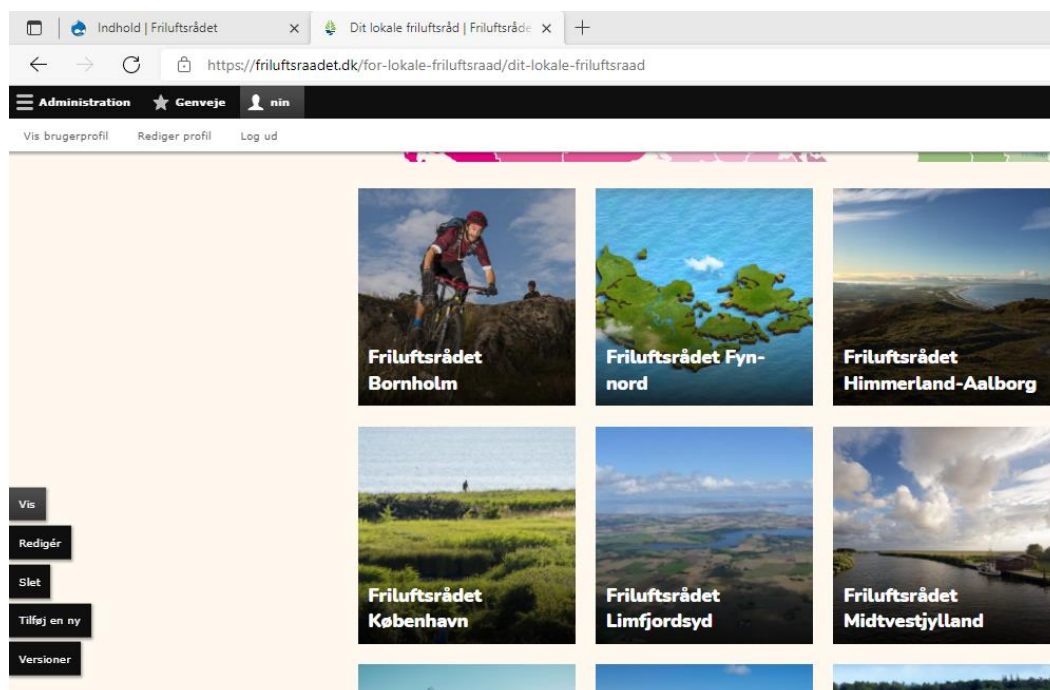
Indhold | Friluftsrådet
Dit lokale friluftsråd | Friluftsråde
https://friluftsraadet.dk/for-lokale-friluftsraad/dit-lokale-friluftsraad

Administration
Genveje
nin

Vis brugerprofil
Rediger profil
Log ud

Friluftsrådet Bornholm
Friluftsrådet Fyn-nord
Friluftsrådet Himmerland-Aalborg
Friluftsrådet København
Friluftsrådet Limfjordsyd
Friluftsrådet Midtvestjylland

Vis
Redigér
Slet
Tilføj en ny
Versioner